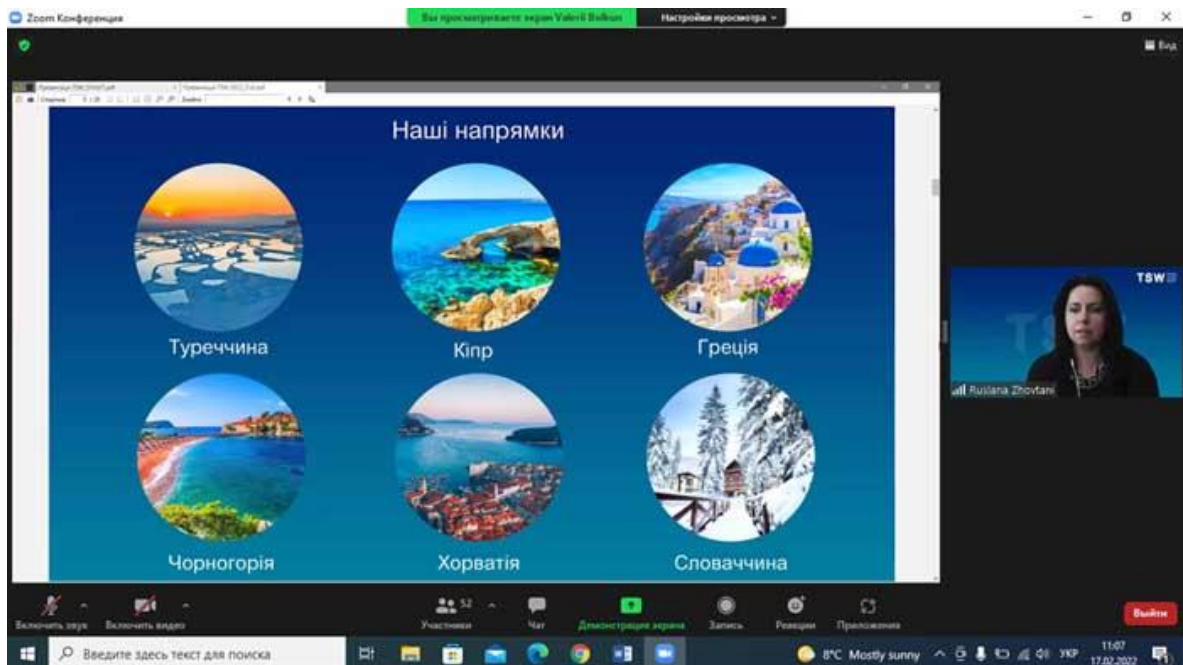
Zoom Конференция
Вы просматриваете экран Valerii Bolkun
Настройки просмотра
Вид

Наші напрямки

Туреччина
Кіпр
Греція
Чорногорія
Хорватія
Словаччина

TSW
Ruslana Zhovtani

Включить звук
Включить видео
52
Участники
Чат
Демонстрация экрана
Запись
Реакции
Приложения
Выйти

Введите здесь текст для поиска
8°C Mostly sunny
УКР
11:07
17.02.2022